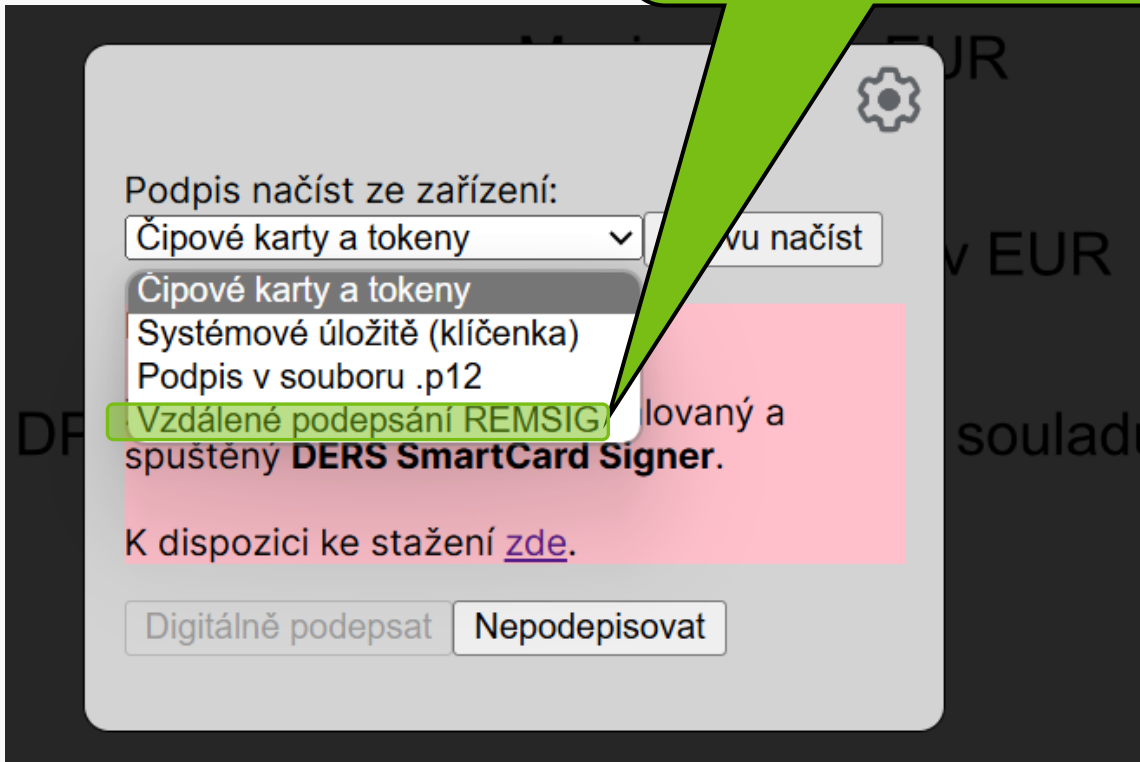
M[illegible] EUR

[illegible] v EUR

DP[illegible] souladu

Podpis načíst ze zařízení:

Čipové karty a tokeny

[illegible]vu načíst

Čipové karty a tokeny

Systémové úložitě (klíčenka)

Podpis v souboru .p12

Vzdálené podepsání REMSIG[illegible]

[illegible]lovaný a spuštěný DERS SmartCard Signer.

K dispozici ke stažení zde.

Digitálně podepsat

Nepodepisovat